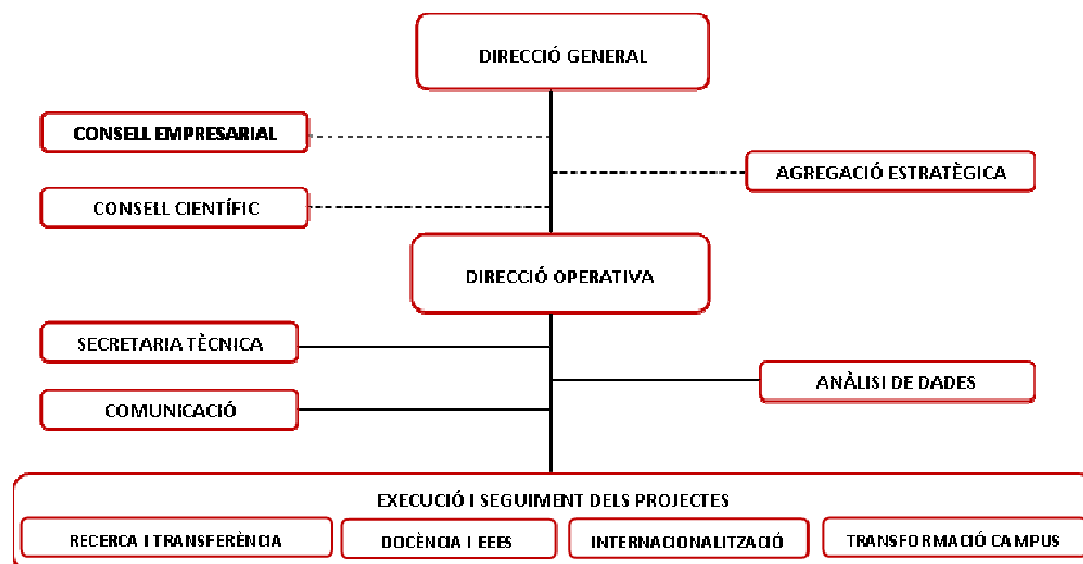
DIRECCIÓ GENERAL

CONSELL EMPRESARIAL

AGREGACIÓ ESTRATÈGICA

CONSELL CIENTÍFIC

DIRECCIÓ OPERATIVA

SECRETARIA TÈCNICA

ANÀLISI DE DADES

COMUNICACIÓ

EXECUCIÓ I SEGUIMENT DELS PROJECTES

RECERCA I TRANSFERÈNCIA

DOCÈNCIA I EEES

INTERNACIONALITZACIÓ

TRANSFORMACIÓ CAMPUS